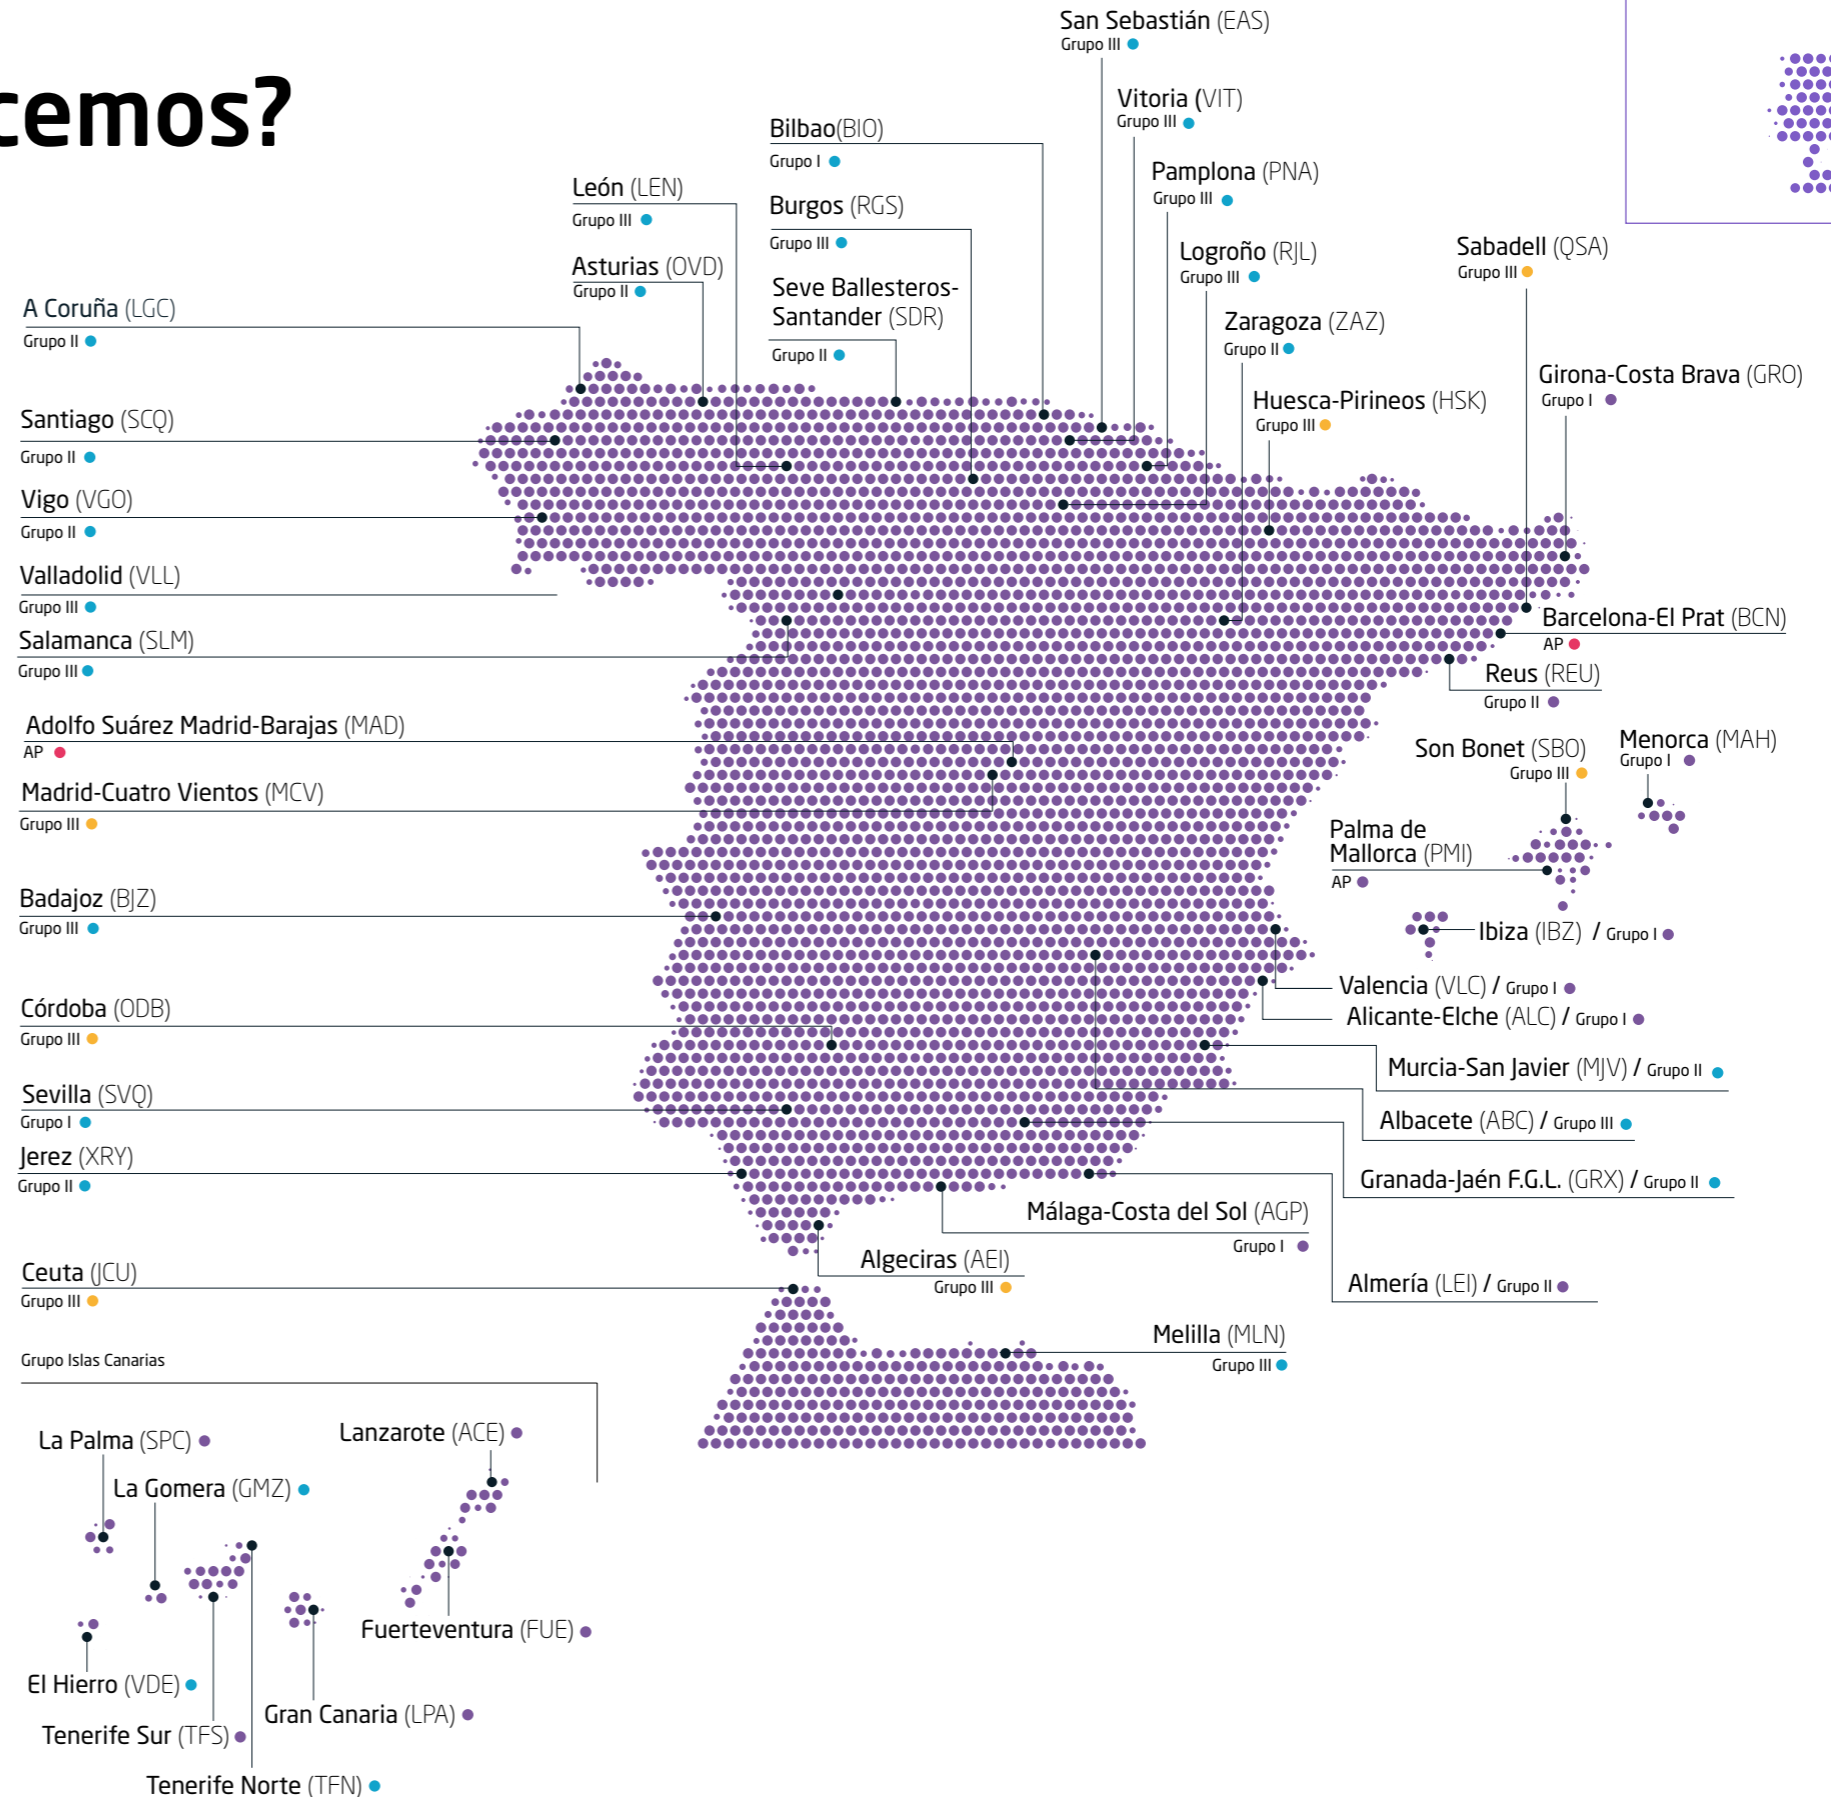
cemos?

San Sebastián (EAS)
Grupo III

Vitoria (VIT)
Grupo III

Bilbao(BIO)
Grupo I

Pamplona (PNA)
Grupo III

León (LEN)
Grupo III

Burgos (RGS)
Grupo III

Logroño (RJL)
Grupo III

Sabadell (QSA)
Grupo III

Asturias (OVD)
Grupo II

Seve Ballesteros-Santander (SDR)
Grupo II

Zaragoza (ZAZ)
Grupo II

A Coruña (LGC)
Grupo II

Girona-Costa Brava (GRO)
Grupo I

Huesca-Pirineos (HSK)
Grupo III

Santiago (SCQ)
Grupo II

Vigo (VGO)
Grupo II

Valladolid (VLL)
Grupo III

Barcelona-El Prat (BCN)
AP

Salamanca (SLM)
Grupo III

Reus (REU)
Grupo II

Adolfo Suárez Madrid-Barajas (MAD)
AP

Son Bonet (SBO)
Grupo III

Menorca (MAH)
Grupo I

Madrid-Cuatro Vientos (MCV)
Grupo III

Palma de Mallorca (PMI)
AP

Badajoz (BJZ)
Grupo III

Ibiza (IBZ) / Grupo I

Valencia (VLC) / Grupo I

Alicante-Elche (ALC) / Grupo I

Córdoba (ODB)
Grupo III

Murcia-San Javier (MJV) / Grupo II

Sevilla (SVQ)
Grupo I

Albacete (ABC) / Grupo III

Jerez (XRY)
Grupo II

Granada-Jaén F.G.L. (GRX) / Grupo II

Málaga-Costa del Sol (AGP)
Grupo I

Algeciras (AEI)
Grupo III

Ceuta (JCU)
Grupo III

Almería (LEI) / Grupo II

Melilla (MLN)
Grupo III

Grupo Islas Canarias

La Palma (SPC)

Lanzarote (ACE)

La Gomera (GMZ)

Fuerteventura (FUE)

El Hierro (VDE)

Gran Canaria (LPA)

Tenerife Sur (TFS)

Tenerife Norte (TFN)